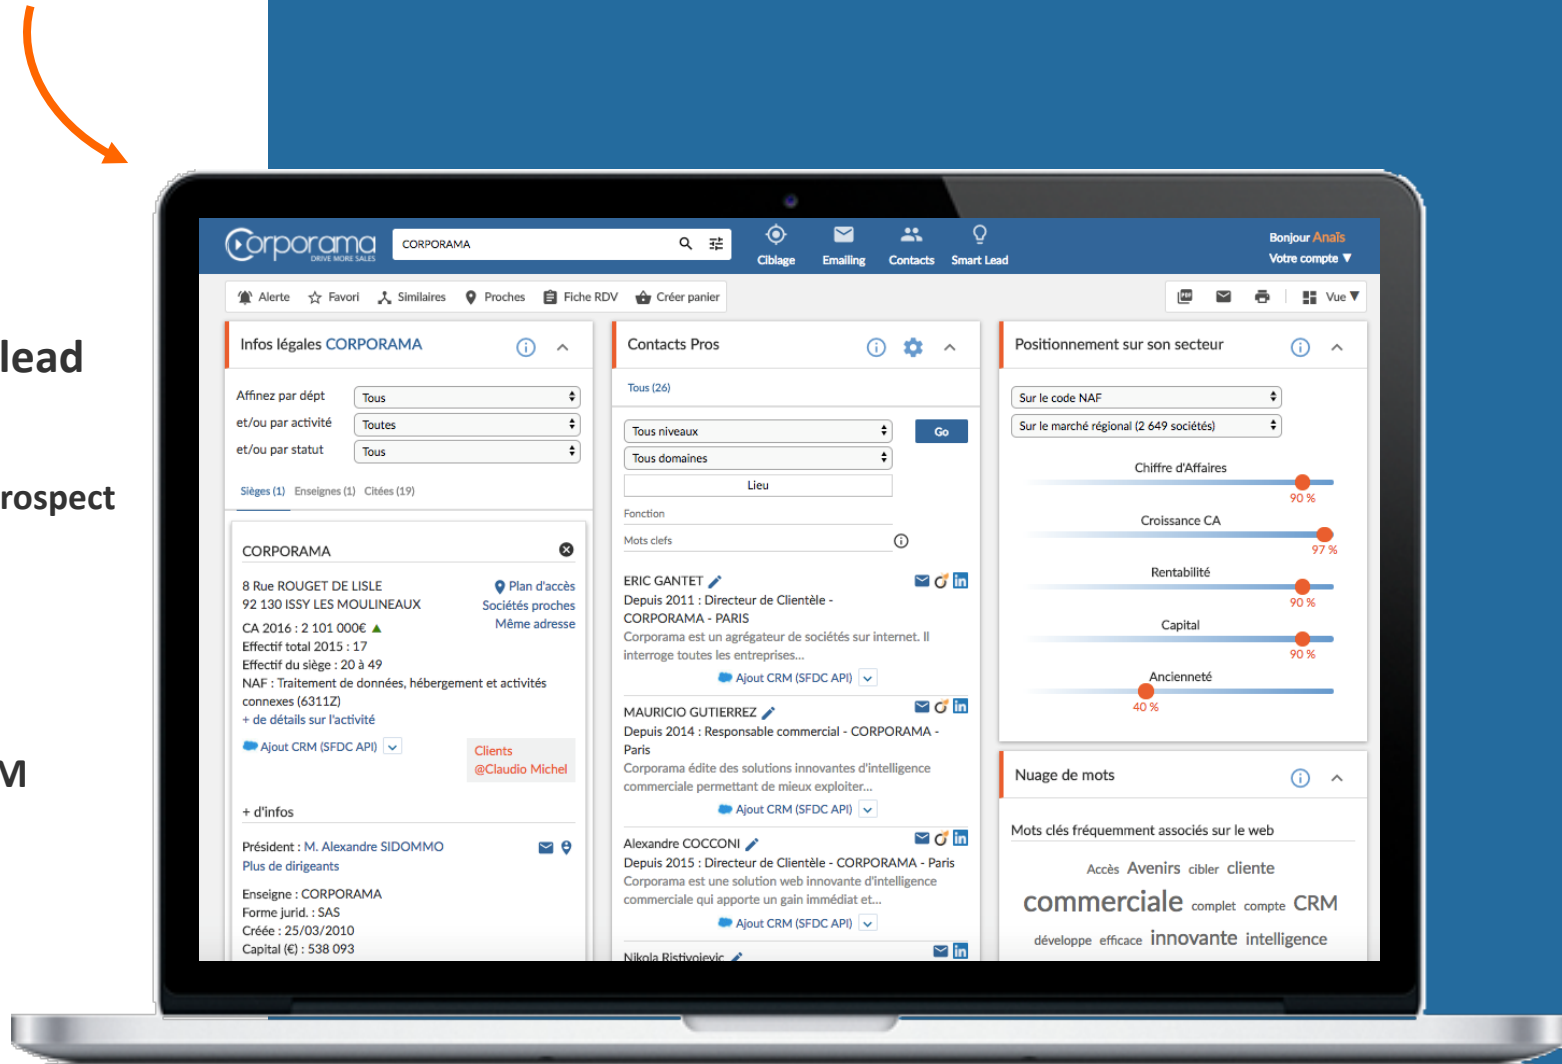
lead

rospect

M

Corporama DRIVE MORE SALES

CORPORAMA

Ciblage Emailing Contacts Smart Lead

Bonjour Anaïs
Votre compte ▼

Alerte Favori Similaires Proches Fiche RDV Créer panier

Vue ▼

Infos légales CORPORAMA

Affinez par dépt Tous
et/ou par activité Toutes
et/ou par statut Tous

Sièges (1) Enseignes (1) Citées (19)

CORPORAMA

8 Rue ROUGET DE LISLE
92 130 ISSY LES MOULINEAUX

Plan d'accès
Sociétés proches
Même adresse

CA 2016 : 2 101 000€
Effectif total 2015 : 17
Effectif du siège : 20 à 49
NAF : Traitement de données, hébergement et activités connexes (6311Z)
+ de détails sur l'activité

Ajout CRM (SFDC API)

Clients
@Claudio Michel

+ d'infos

Président : M. Alexandre SIDOMMO
Plus de dirigeants

Enseigne : CORPORAMA
Forme jurid. : SAS
Créée : 25/03/2010
Capital (€) : 538 093

Contacts Pros

Tous (26)

Tous niveaux
Tous domaines
Go
Lieu
Fonction
Mots clefs

ERIC GANTET
Depuis 2011 : Directeur de Clientèle - CORPORAMA - PARIS
Corporama est un agrégateur de sociétés sur internet. Il interroge toutes les entreprises...
Ajout CRM (SFDC API)

MAURICIO GUTIERREZ
Depuis 2014 : Responsable commercial - CORPORAMA - Paris
Corporama édite des solutions innovantes d'intelligence commerciale permettant de mieux exploiter...
Ajout CRM (SFDC API)

Alexandre COCCONI
Depuis 2015 : Directeur de Clientèle - CORPORAMA - Paris
Corporama est une solution web innovante d'intelligence commerciale qui apporte un gain immédiat et...
Ajout CRM (SFDC API)

Nikola Ristivojevic

Positionnement sur son secteur

Sur le code NAF
Sur le marché régional (2 649 sociétés)

Chiffre d'Affaires
90 %
Croissance CA
97 %
Rentabilité
90 %
Capital
90 %
Ancienneté
40 %

Nuage de mots

Mots clés fréquemment associés sur le web

Accès Avenirs cibler cliente
commerciale complet compte CRM
développe efficace innovante intelligence